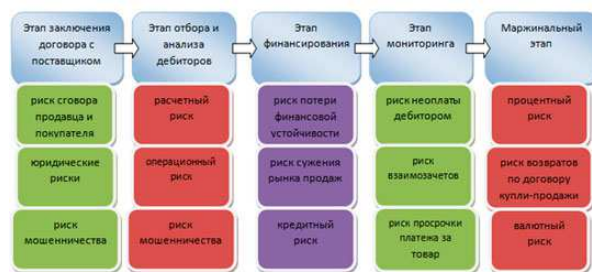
Этап заключения договора с поставщиком

Этап отбора и анализа дебиторов

Этап финансирования

Этап мониторинга

Маржинальный этап

риск сговора продавца и покупателя

расчетный риск

риск потери финансовой устойчивости

риск неоплаты дебитором

процентный риск

юридические риски

операционный риск

риск сужения рынка продаж

риск взаимозачетов

риск возвратов по договору купли-продажи

риск мошенничества

риск мошенничества

кредитный риск

риск просрочки платежа за товар

валютный риск